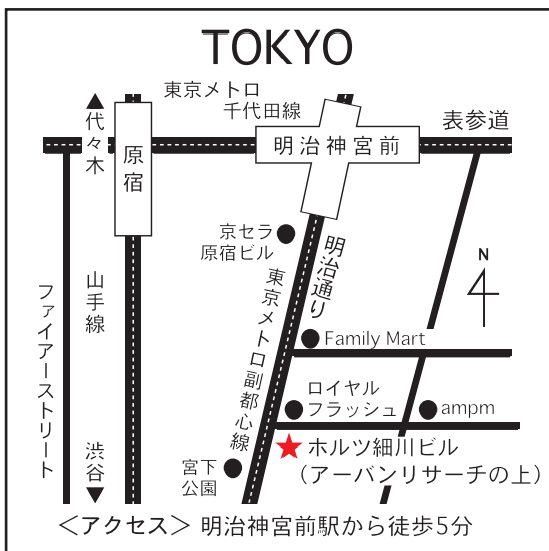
TOKYO

東京メトロ
千代田線

▲代々木

原宿

明治神宮前

表参道

京セラ
原宿ビル

明治通り

N

山手線

東京メトロ副都心線

Family Mart

ファイアーストリート

ロイヤル
フラッシュ

ampm

★ホルツ細川ビル
（アーバンリサーチの上）

渋谷▼

宮下
公園

＜アクセス＞ 明治神宮前駅から徒歩5分